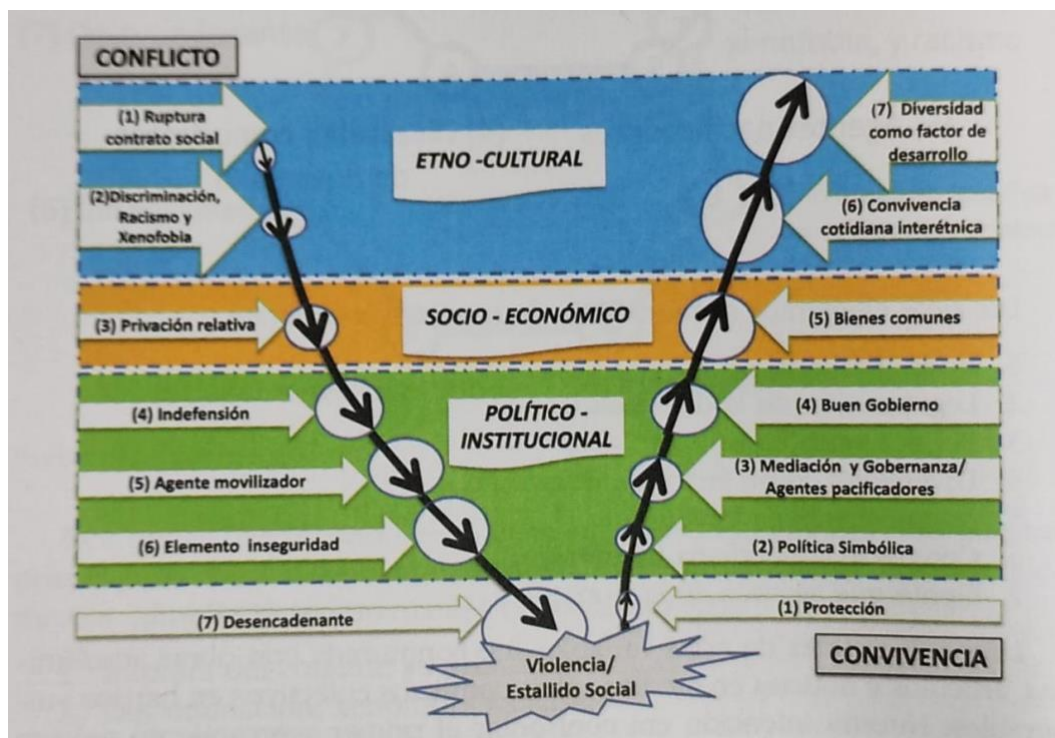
CONFLICTO

(1) Ruptura contrato social

(2)Discriminación, Racismo y Xenofobia

ETNO -CULTURAL

(7) Diversidad como factor de desarrollo

(6) Convivencia cotidiana interétnica

(3) Privación relativa

SOCIO - ECONÓMICO

(5) Bienes comunes

(4) Indefensión

POLÍTICO - INSTITUCIONAL

(4) Buen Gobierno

(5) Agente movilizador

(3) Mediación y Gobernanza/ Agentes pacificadores

(6) Elemento inseguridad

(2) Política Simbólica

(7) Desencadenante

(1) Protección

Violencia/ Estallido Social

CONVIVENCIA